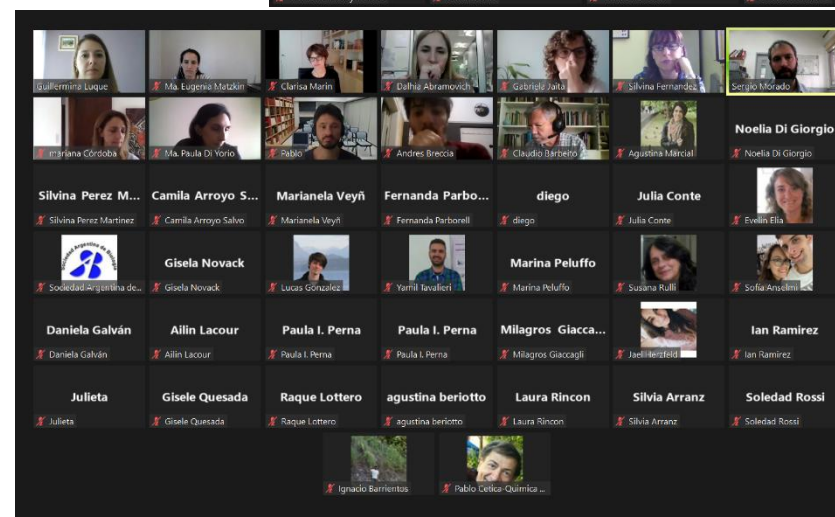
Guillermina Luque
Ma. Eugenia Matzkin
Clarisa Marín
Dalhia Abramovich
Gabriela Jaita
Silvina Fernandez
Sergio Morado
mariana Córdoba
Ma. Paula Di Yorio
Pablo
Andres Breccia
Claudio Barbeito
Agustina Marcial
Noelia Di Giorgio
Noelia Di Giorgio
Silvina Perez M...
Silvina Perez Martinez
Camila Arroyo S...
Camila Arroyo Salvo
Marianela Veyñ
Marianela Veyñ
Fernanda Parbo...
Fernanda Parborell
diego
diego
Julia Conte
Julia Conte
Evelin Elia
Sociedad Argentina de...
Gisela Novack
Gisela Novack
Lucas Gonzalez
Yamil Tavalieri
Marina Peluffo
Marina Peluffo
Susana Rulli
Sofia Anselmi
Daniela Galván
Daniela Galván
Ailin Lacour
Ailin Lacour
Paula I. Perna
Paula I. Perna
Paula I. Perna
Paula I. Perna
Milagros Giacca...
Milagros Giaccagli
Jael Herzfeld
Ian Ramirez
Ian Ramirez
Julieta
Julieta
Gisele Quesada
Gisele Quesada
Raque Lottero
Raque Lottero
agustina beriotto
agustina beriotto
Laura Rincon
Laura Rincon
Silvia Arranz
Silvia Arranz
Soledad Rossi
Soledad Rossi
Ignacio Barrientos
Pablo Cetica-Química ...